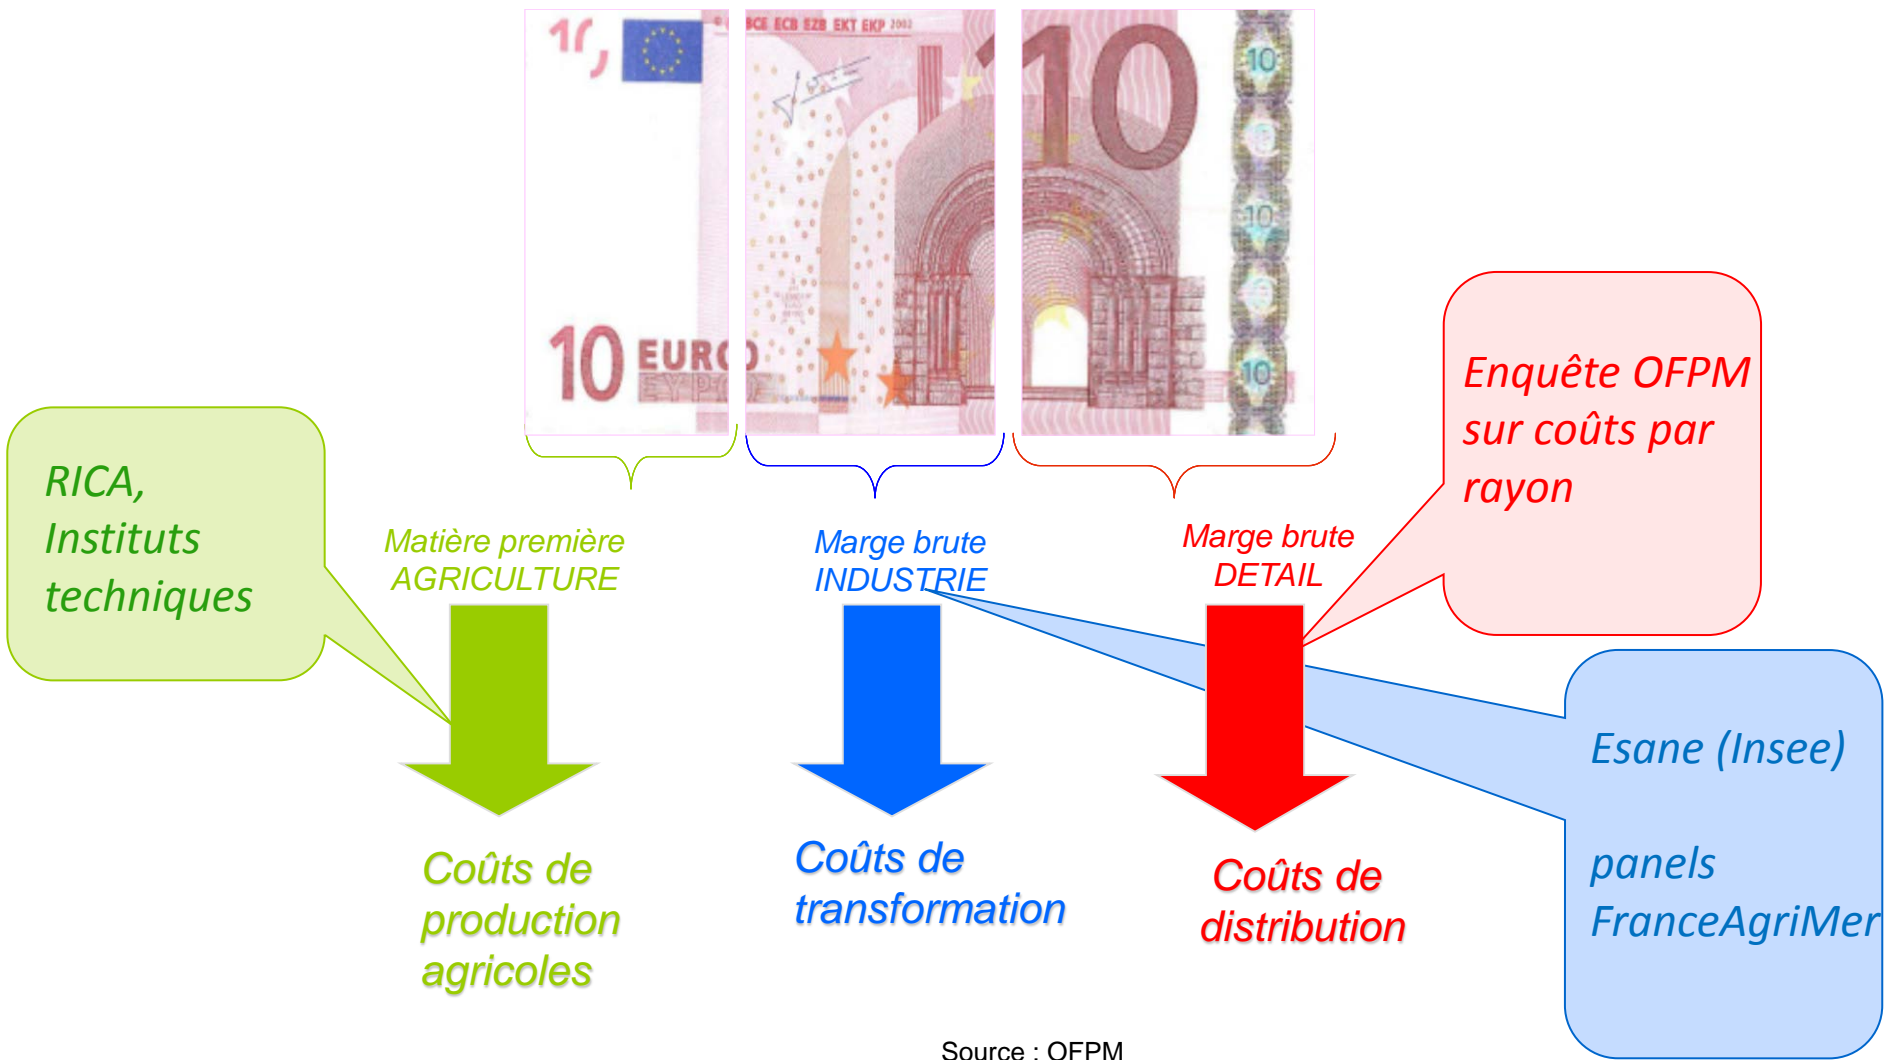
10
BCE ECB EZB EKT EKP 2002
10 EURO
ΕΥΡΩ
10
10
10
10

RICA, Instituts techniques

Matière première
AGRICULTURE

Marge brute
INDUSTRIE

Marge brute
DETAIL

Enquête OFPM sur coûts par rayon

Esane (Insee)

panels FranceAgriMer

Coûts de production agricoles

Coûts de transformation

Coûts de distribution

Source : OFPM